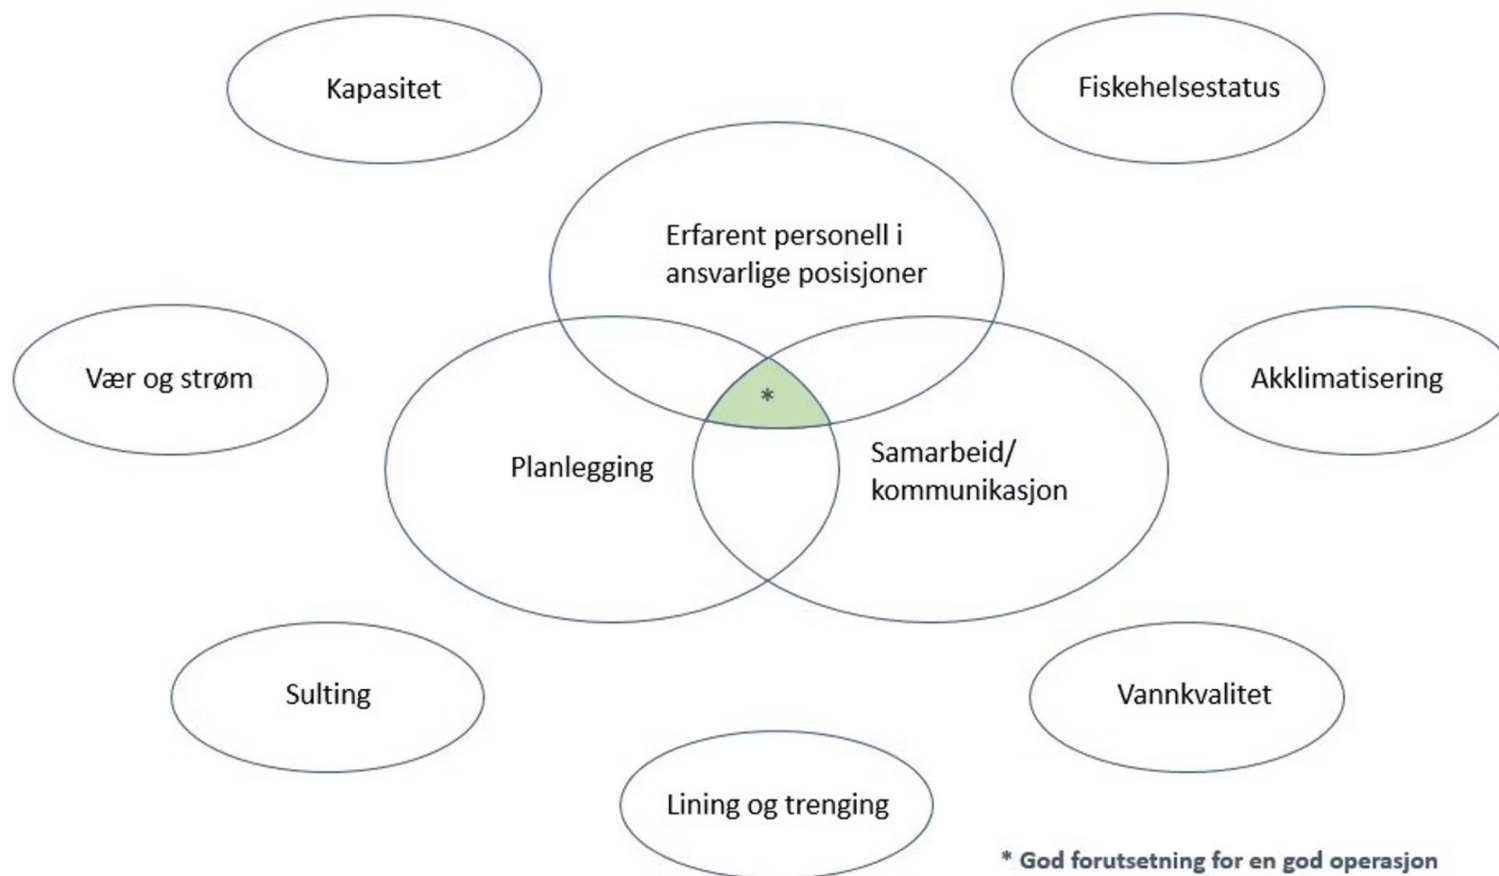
Kapasitet

Fiskehelsestatus

Erfarent personell i ansvarlige posisjoner

Vær og strøm

Akklimatisering

*

Planlegging

Samarbeid/ kommunikasjon

Sulting

Vannkvalitet

Lining og trenging

* God forutsetning for en god operasjon